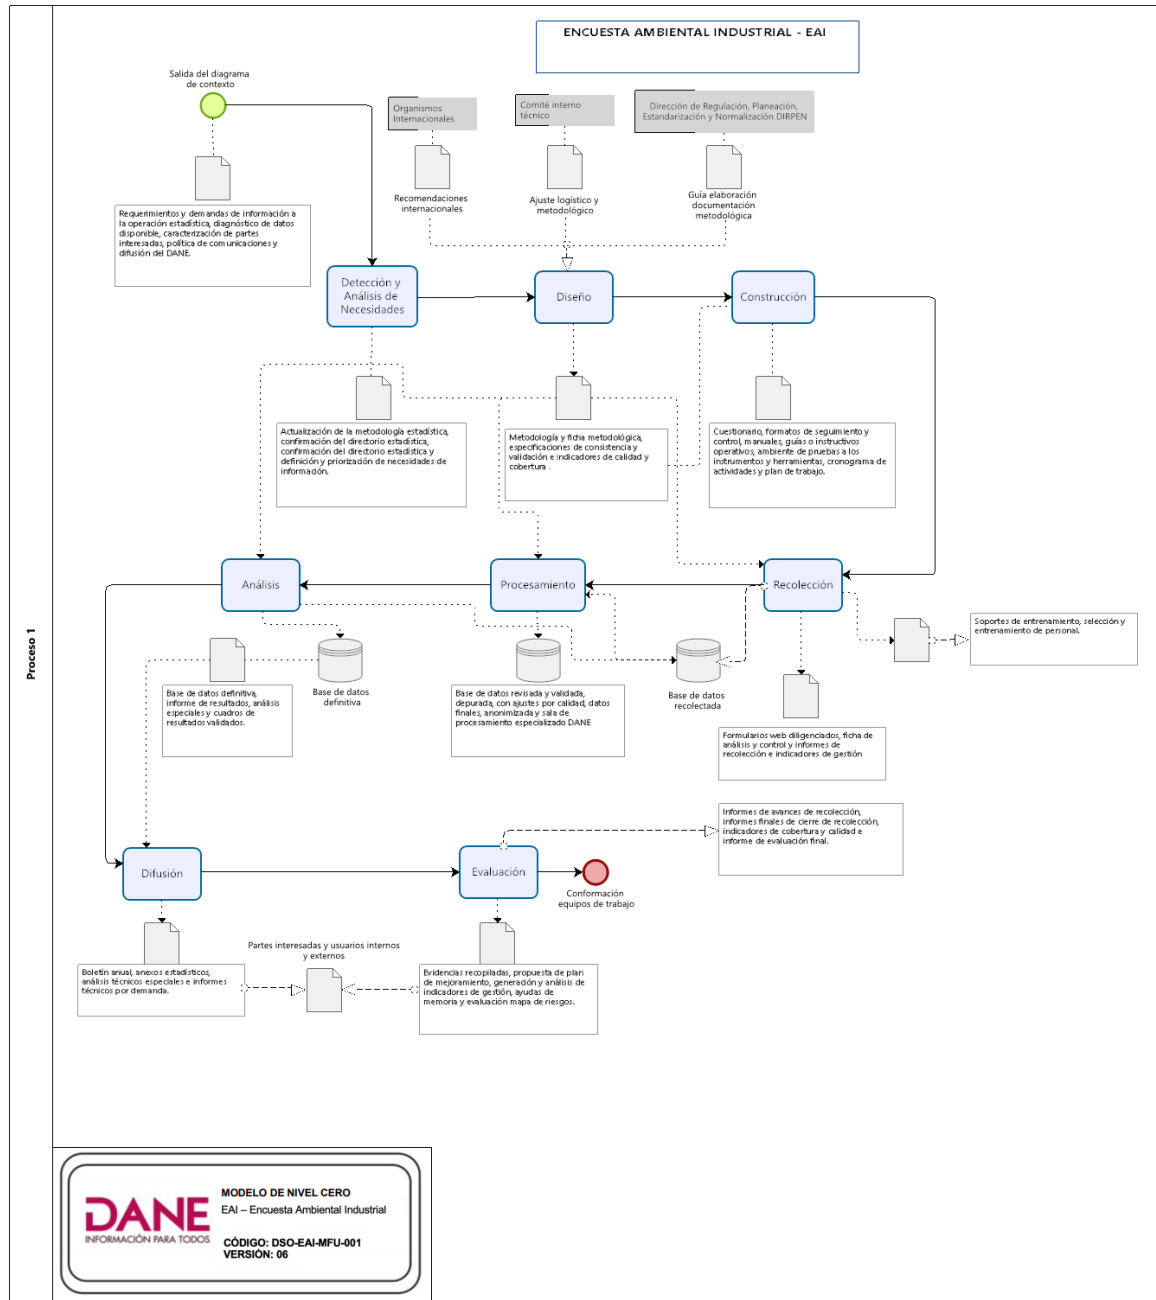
Proceso 1

ENCUESTA AMBIENTAL INDUSTRIAL - EAI

Salida del diagrama de contexto

Organismos Internacionales

Comité interno técnico

Dirección de Regulación, Planeación, Estandarización y Normalización DIRPEN

Recomendaciones internacionales

Ajuste logístico y metodológico

Guía elaboración documentación metodológica

Requerimientos y demandas de información a la operación estadística, diagnóstico de datos disponible, caracterización de partes interesadas, política de comunicaciones y difusión del DANE.

Detección y Análisis de Necesidades

Diseño

Construcción

Actualización de la metodología estadística, confirmación del directorio estadística, confirmación del directorio estadística y definición y priorización de necesidades de información.

Metodología y ficha metodológica, especificaciones de consistencia y validación e indicadores de calidad y cobertura .

Cuestionario, formatos de seguimiento y control, manuales, guías o instructivos operativos, ambiente de pruebas a los instrumentos y herramientas, cronograma de actividades y plan de trabajo.

Análisis

Procesamiento

Recolección

Soportes de entrenamiento, selección y entrenamiento de personal.

Base de datos definitiva

Base de datos definitiva, informe de resultados, análisis especiales y cuadros de resultados validados.

Base de datos revisada y validada, depurada, con ajustes por calidad, datos finales, anonimizada y sala de procesamiento especializado DANE

Base de datos recolectada

Formularios web diligenciados, ficha de análisis y control y informes de recolección e indicadores de gestión

Informes de avances de recolección, informes finales de cierre de recolección, indicadores de cobertura y calidad e informe de evaluación final.

Difusión

Evaluación

Conformación equipos de trabajo

Partes interesadas y usuarios internos y externos

Boletín anual, anexos estadísticos, análisis técnicos especiales e informes técnicos por demanda.

Evidencias recopiladas, propuesta de plan de mejoramiento, generación y análisis de indicadores de gestión, ayudas de memoria y evaluación mapa de riesgos.

DANE
INFORMACIÓN PARA TODOS

MODELO DE NIVEL CERO
EAI – Encuesta Ambiental Industrial

CÓDIGO: DSO-EAI-MFU-001
VERSIÓN: 06